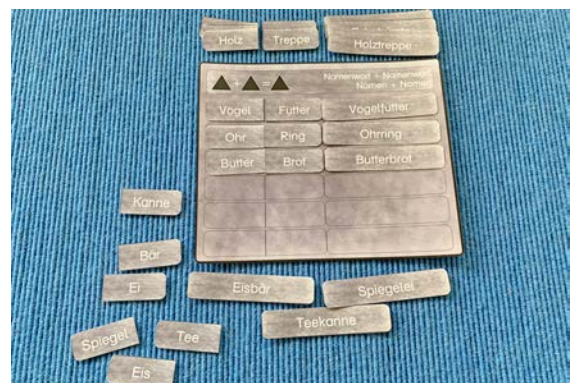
Holz Treppe Holztreppe

Namenwort + Namenwort
Nomen + Nomen

| Vogel | Futter | Vogelfutter |
|---|---|---|
| Ohr | Ring | Ohrring |
| Butter | Brot | Butterbrot |
| | | |
| | | |
| | | |

Kanne

Bär

Ei

Eisbär

Spiegelei

Teekanne

Spiegel

Tee

Eis